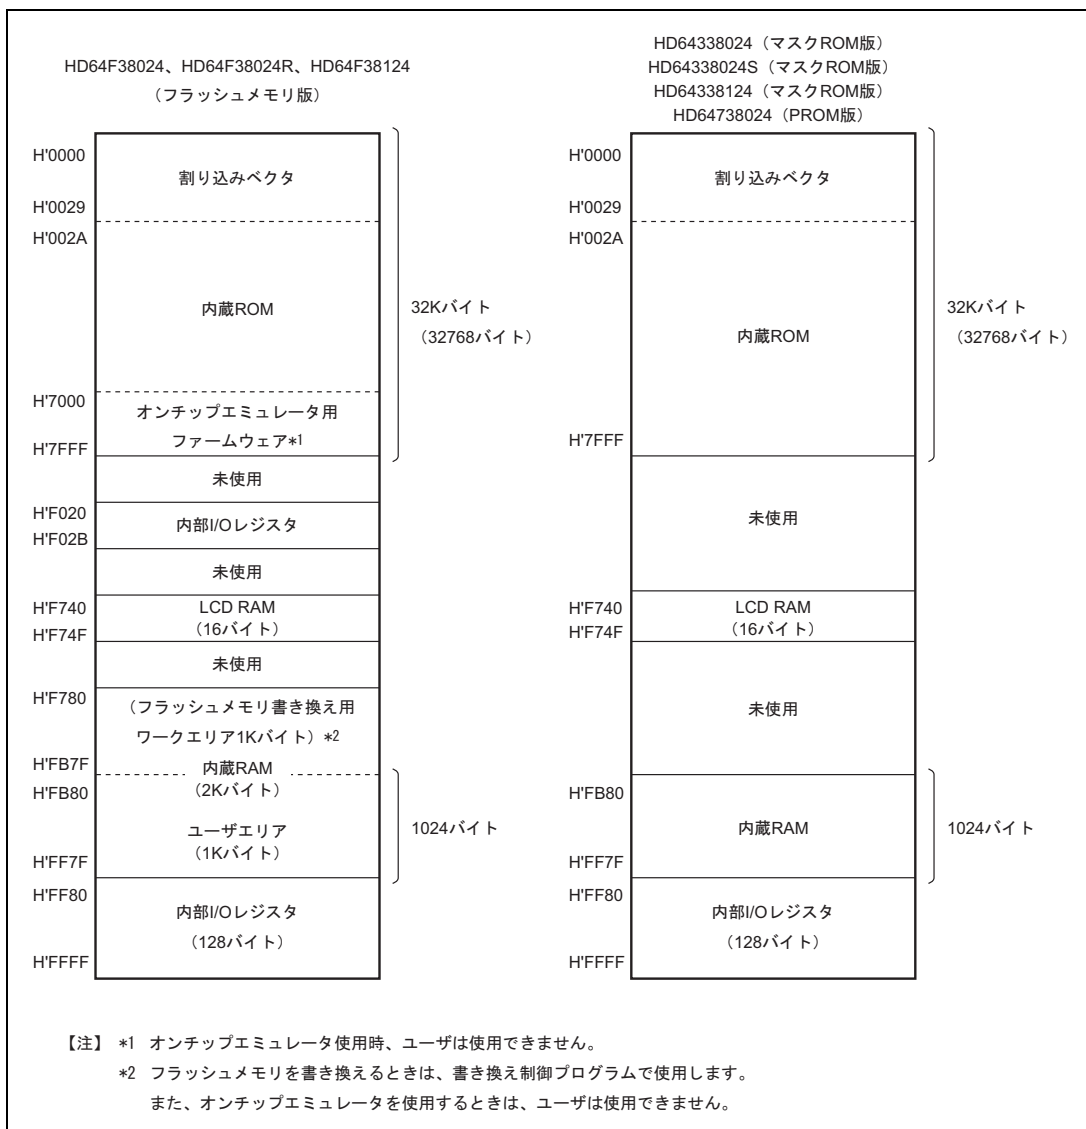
HD64F38024、HD64F38024R、HD64F38124
（フラッシュメモリ版）

H'0000
割り込みベクタ
H'0029
H'002A
内蔵ROM
32Kバイト
（32768バイト）
H'7000
オンチップエミュレータ用
ファームウェア*1
H'7FFF
未使用
H'F020
内部I/Oレジスタ
H'F02B
未使用
H'F740
LCD RAM
（16バイト）
H'F74F
未使用
H'F780
（フラッシュメモリ書き換え用
ワークエリア1Kバイト）*2
H'FB7F
内蔵RAM
（2Kバイト）
H'FB80
ユーザエリア
（1Kバイト）
1024バイト
H'FF7F
H'FF80
内部I/Oレジスタ
（128バイト）
H'FFFF

HD64338024（マスクROM版）
HD64338024S（マスクROM版）
HD64338124（マスクROM版）
HD64738024（PROM版）

H'0000
割り込みベクタ
H'0029
H'002A
内蔵ROM
32Kバイト
（32768バイト）
H'7FFF
未使用
H'F740
LCD RAM
（16バイト）
H'F74F
未使用
H'FB80
内蔵RAM
1024バイト
H'FF7F
H'FF80
内部I/Oレジスタ
（128バイト）
H'FFFF

【注】 *1 オンチップエミュレータ使用時、ユーザは使用できません。
*2 フラッシュメモリを書き換えるときは、書き換え制御プログラムで使用します。
また、オンチップエミュレータを使用するときは、ユーザは使用できません。